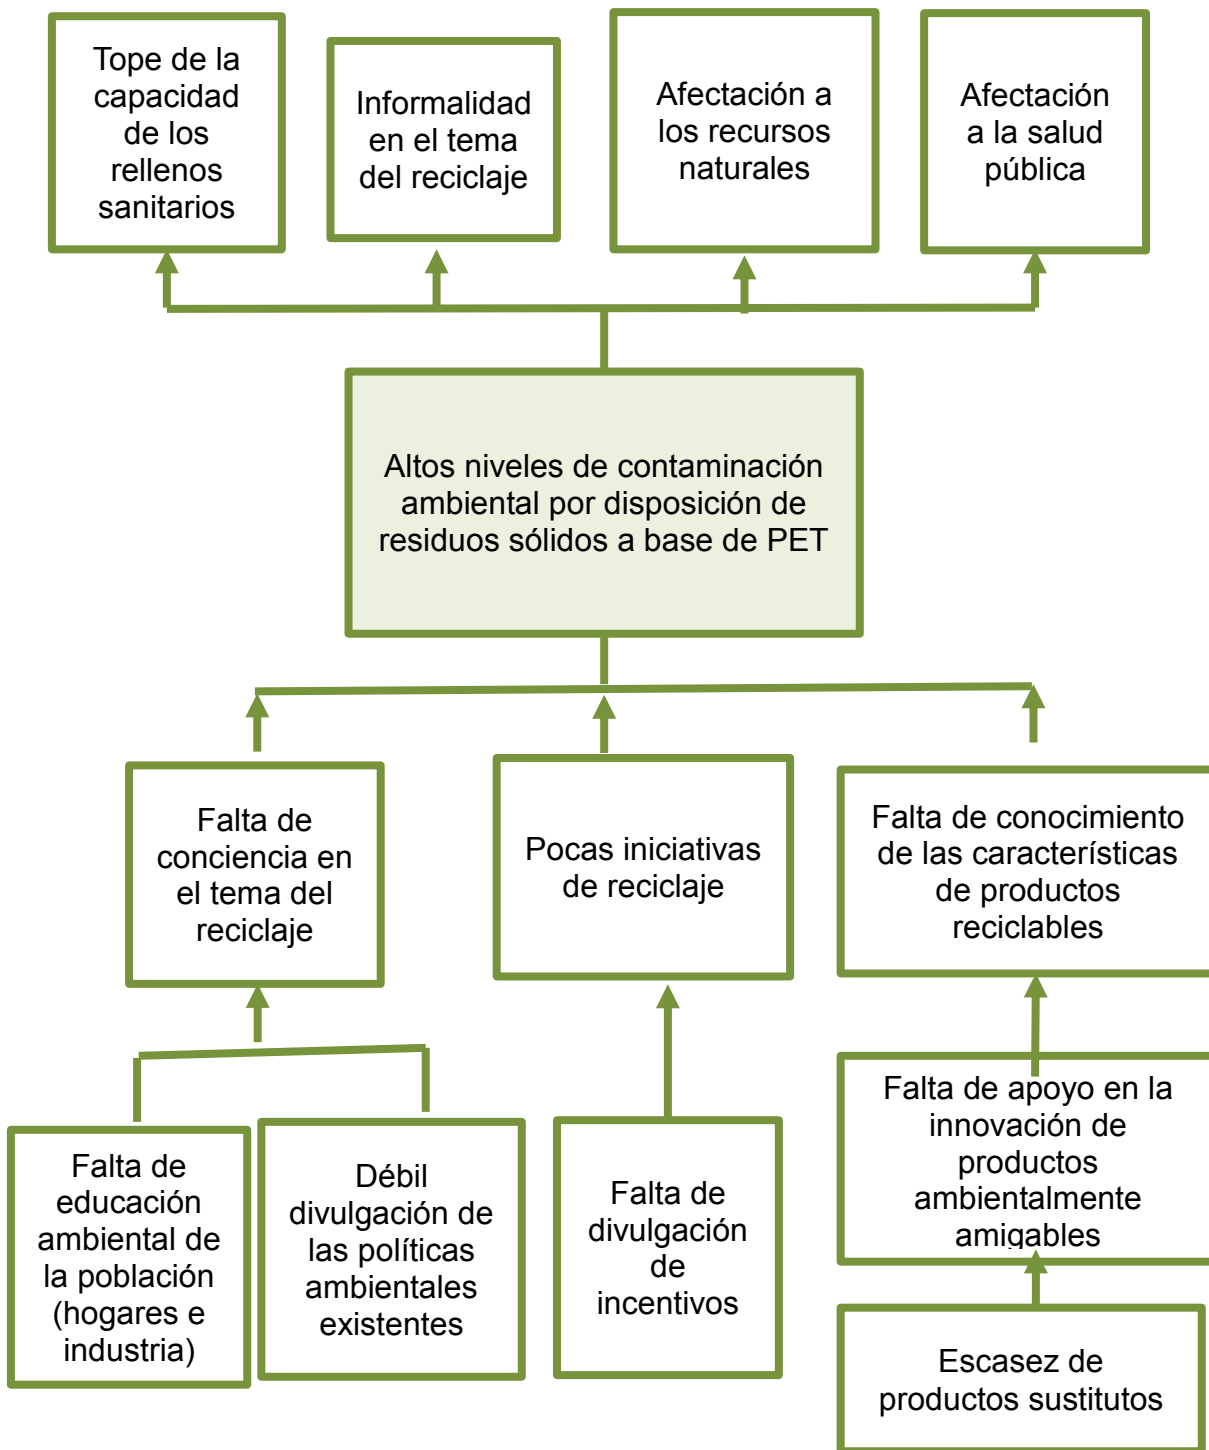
Tope de la capacidad de los rellenos sanitarios

Informalidad en el tema del reciclaje

Afectación a los recursos naturales

Afectación a la salud pública

Altos niveles de contaminación ambiental por disposición de residuos sólidos a base de PET

Falta de conciencia en el tema del reciclaje

Pocas iniciativas de reciclaje

Falta de conocimiento de las características de productos reciclables

Falta de educación ambiental de la población (hogares e industria)

Débil divulgación de las políticas ambientales existentes

Falta de divulgación de incentivos

Falta de apoyo en la innovación de productos ambientalmente amigables

Escasez de productos sustitutos